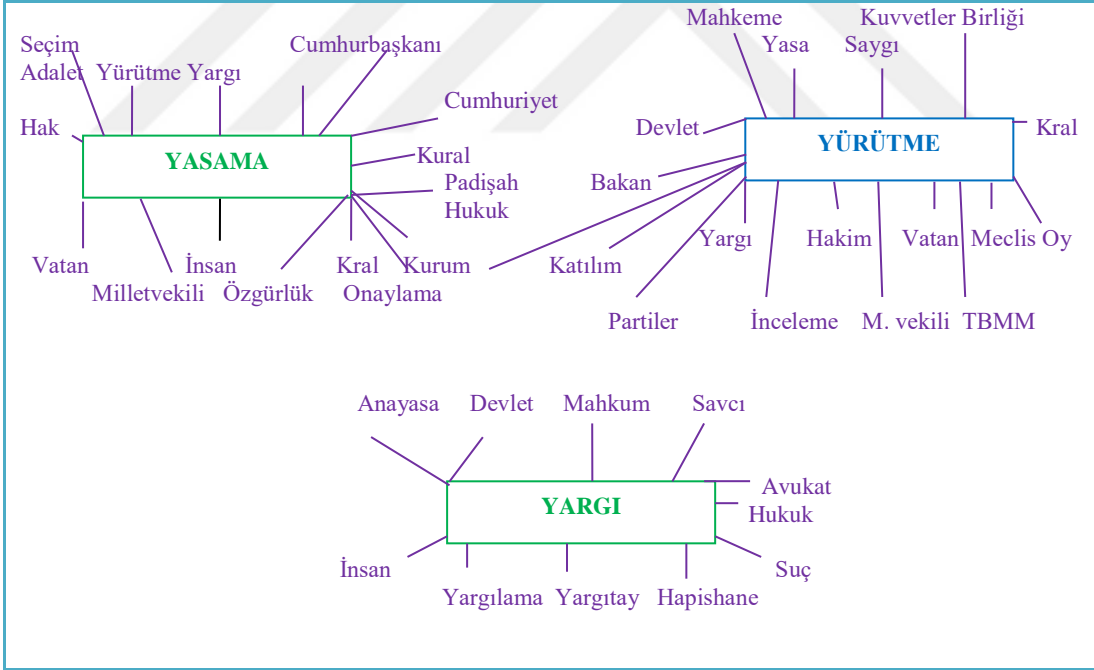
Seçim
Adalet
Yürütme
Yargı
Cumhurbaşkanı
Cumhuriyet
Hak
YASAMA
Kural
Padişah
Hukuk
Vatan
İnsan
Kral
Kurum
Milletvekili
Özgürlük
Onaylama

Mahkeme
Yasa
Kuvvetler Birliği
Saygı
Devlet
YÜRÜTME
Kral
Bakan
Yargı
Hakim
Vatan
Meclis
Oy
Katılım
Partiler
İnceleme
M. vekili
TBMM

Anayasa
Devlet
Mahkum
Savcı
Avukat
YARGI
Hukuk
İnsan
Suç
Yargılama
Yargıtay
Hapishane